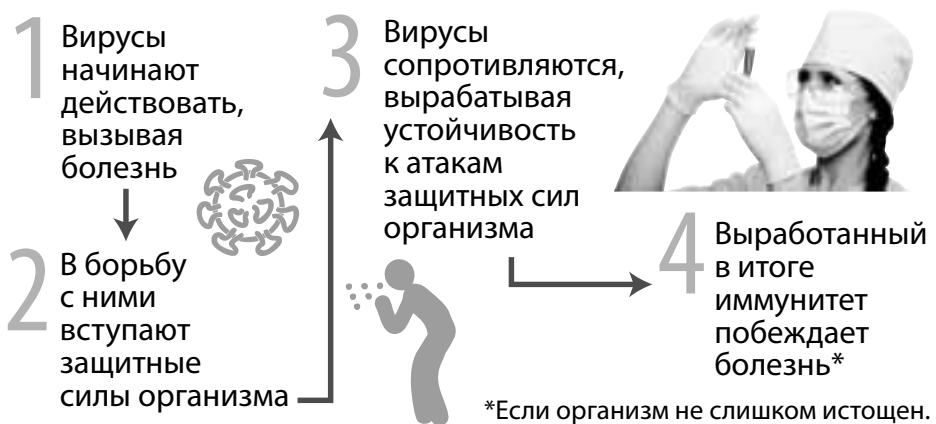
1 Вирусы начинают действовать, вызывая болезнь

2 В борьбу с ними вступают защитные силы организма

3 Вирусы сопротивляются, вырабатывая устойчивость к атакам защитных сил организма

4 Выработанный в итоге иммунитет побеждает болезнь*

*Если организм не слишком истощен.